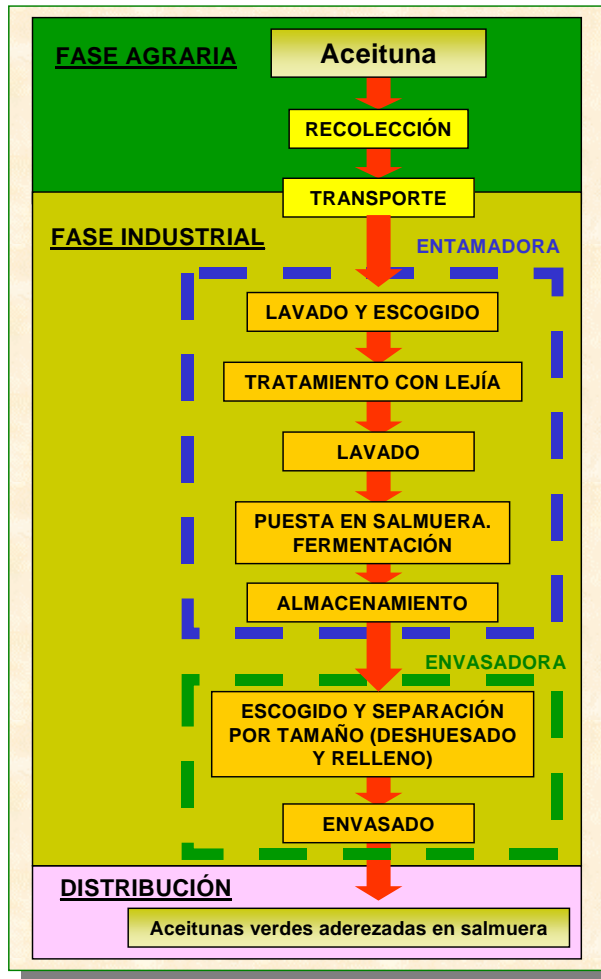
FASE AGRARIA

Aceituna

RECOLECCIÓN

TRANSPORTE

FASE INDUSTRIAL

ENTAMADORA

LAVADO Y ESCOGIDO

TRATAMIENTO CON LEJÍA

LAVADO

PUESTA EN SALMUERA. FERMENTACIÓN

ALMACENAMIENTO

ENVASADORA

ESCOGIDO Y SEPARACIÓN POR TAMAÑO (DESHUESADO Y RELLENO)

ENVASADO

DISTRIBUCIÓN

Aceitunas verdes aderezadas en salmuera